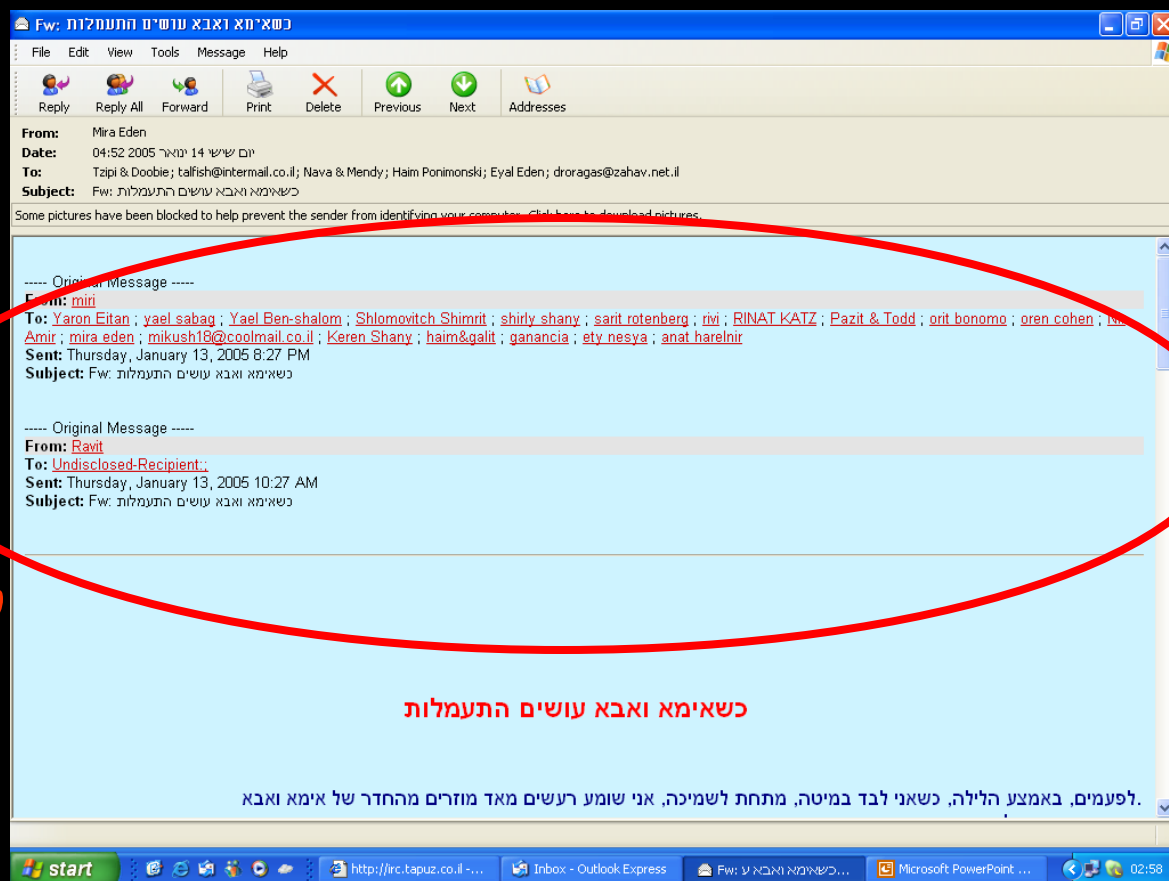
Fw: כשאימא ואבא עושים התעמלות

File Edit View Tools Message Help

Reply Reply All Forward Print Delete Previous Next Addresses

From: Mira Eden
Date: יום שישי 14 ינואר 2005 04:52
To: Tzipi & Doobie; talfish@intermail.co.il; Nava & Mendy; Haim Ponimonski; Eyal Eden; droragas@zahav.net.il
Subject: Fw: כשאימא ואבא עושים התעמלות

Some pictures have been blocked to help prevent the sender from identifying your computer. Click here to download pictures.

----- Original Message -----
From: miri
To: Yaron Eitan ; yael sabag ; Yael Ben-shalom ; Shlomovitch Shimrit ; shirly shany ; sarit rotenberg ; rivi ; RINAT KATZ ; Pazit & Todd ; orit bonomo ; oren cohen ; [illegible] Amir ; mira eden ; mikush18@coolmail.co.il ; Keren Shany ; haim&galit ; ganancia ; ety nesya ; anat harelnir
Sent: Thursday, January 13, 2005 8:27 PM
Subject: Fw: כשאימא ואבא עושים התעמלות

----- Original Message -----
From: Ravit
To: Undisclosed-Recipient:;
Sent: Thursday, January 13, 2005 10:27 AM
Subject: Fw: כשאימא ואבא עושים התעמלות

כשאימא ואבא עושים התעמלות

.לפעמים, באמצע הלילה, כשאני לבד במיטה, מתחת לשמיכה, אני שומע רעשים מאד מוזרים מהחדר של אימא ואבא

start http://irc.tapuz.co.il -... Inbox - Outlook Express Fw: כשאימא ואבא ע... Microsoft PowerPoint ... 02:58